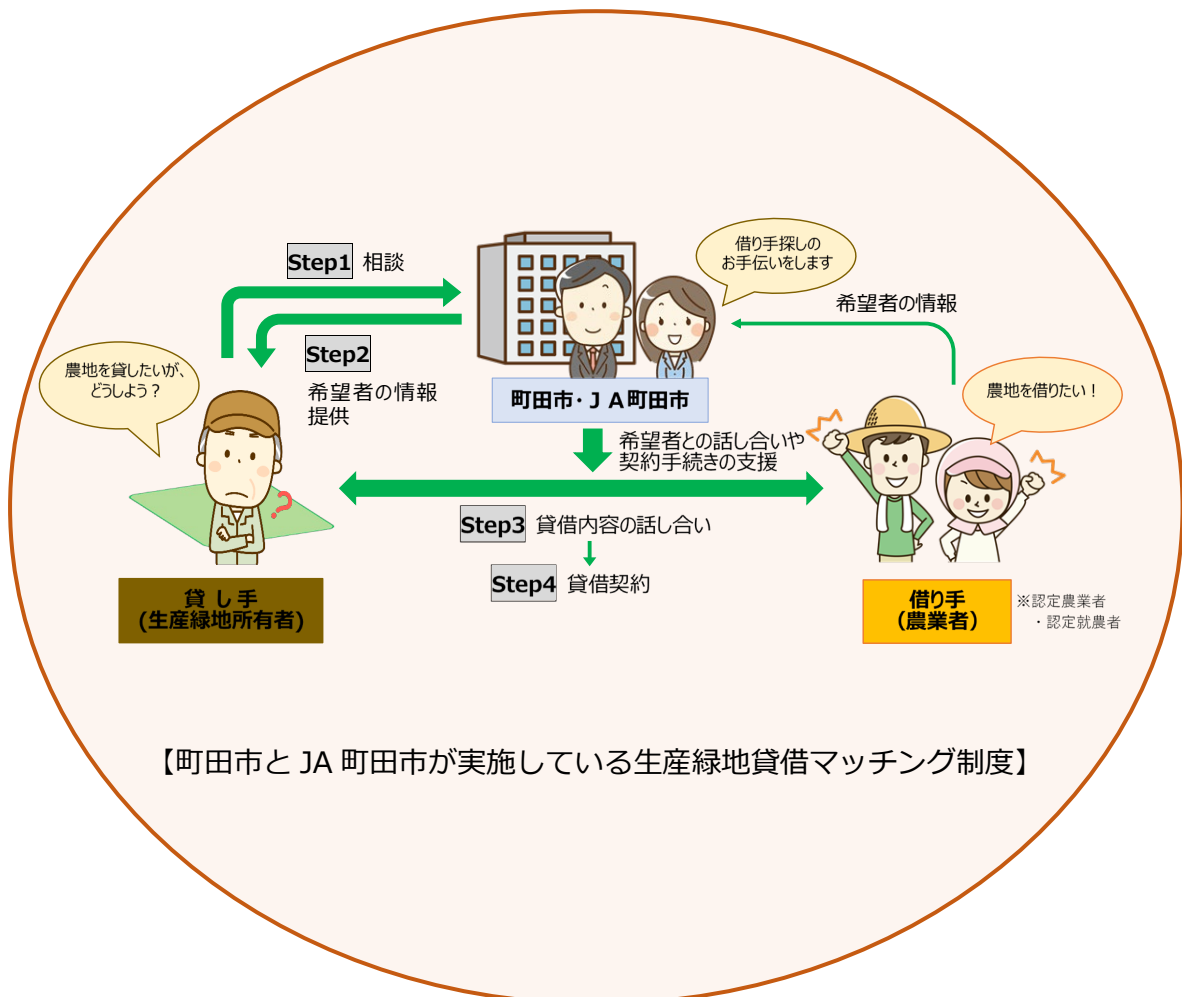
Step1 相談

借り手探しの
お手伝いをします

希望者の情報

Step2
希望者の情報
提供

農地を貸したいが、
どうしよう？

町田市･ＪＡ町田市

農地を借りたい！

希望者との話し合いや
契約手続きの支援

Step3 貸借内容の話し合い

Step4 貸借契約

貸し手
(生産緑地所有者)

借り手
(農業者)

※認定農業者
・認定就農者

【町田市と JA 町田市が実施している生産緑地貸借マッチング制度】